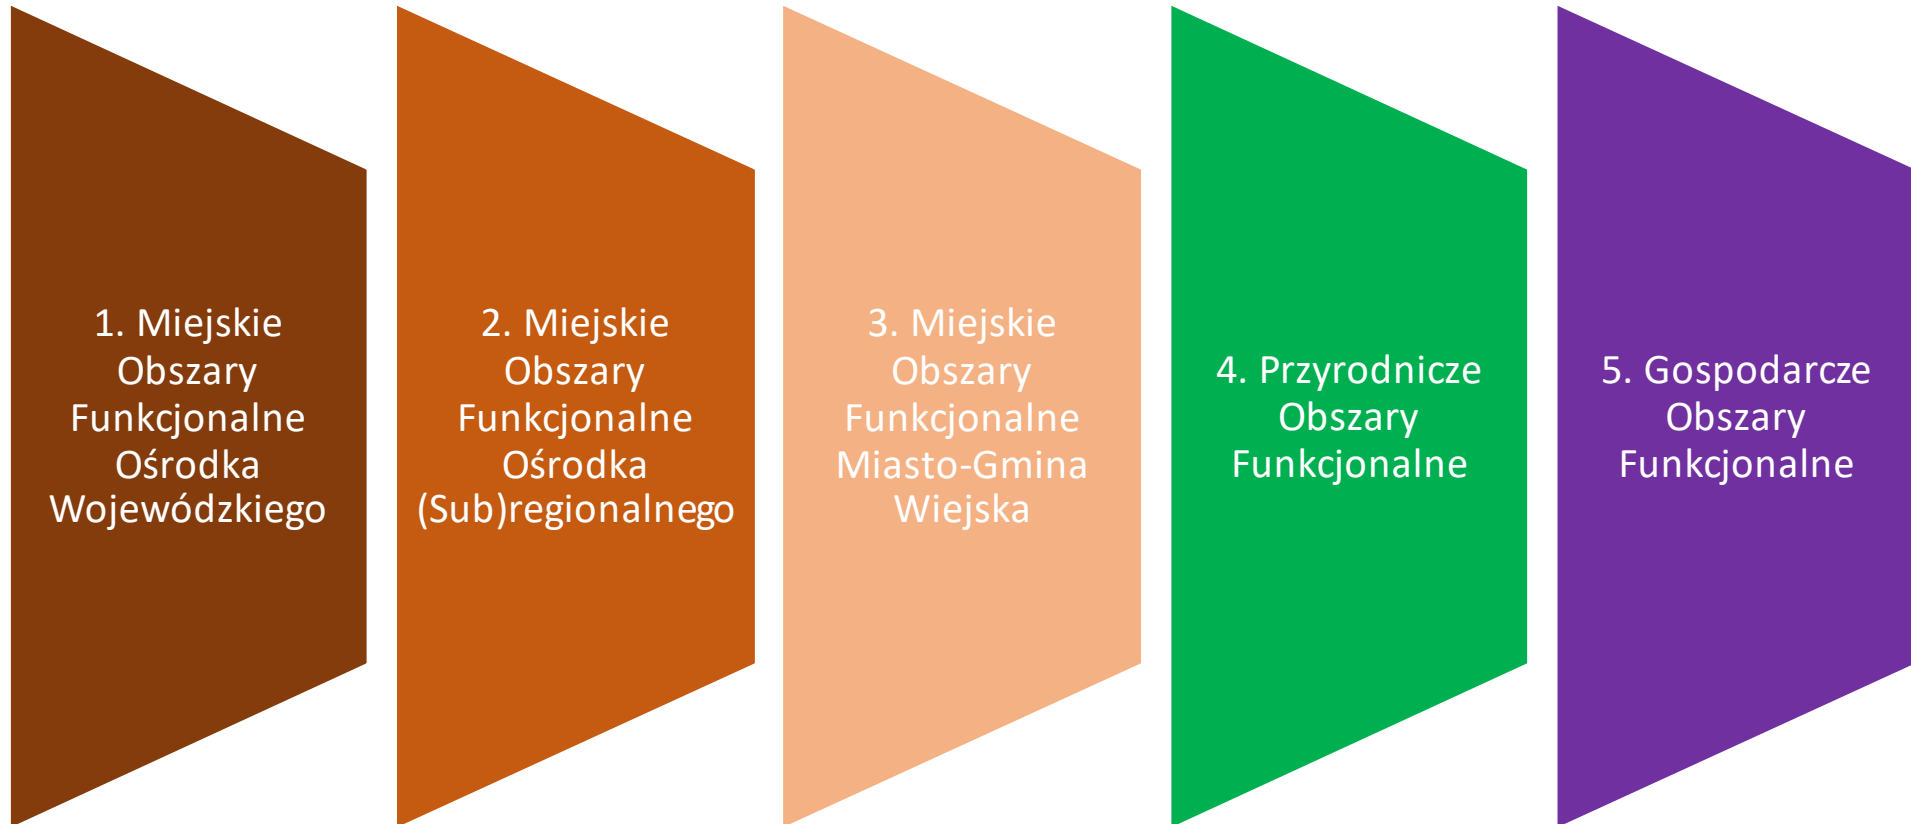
1. Miejskie Obszary Funkcjonalne Ośrodka Wojewódzkiego

2. Miejskie Obszary Funkcjonalne Ośrodka (Sub)regionalnego

3. Miejskie Obszary Funkcjonalne Miasto-Gmina Wiejska

4. Przyrodnicze Obszary Funkcjonalne

5. Gospodarcze Obszary Funkcjonalne